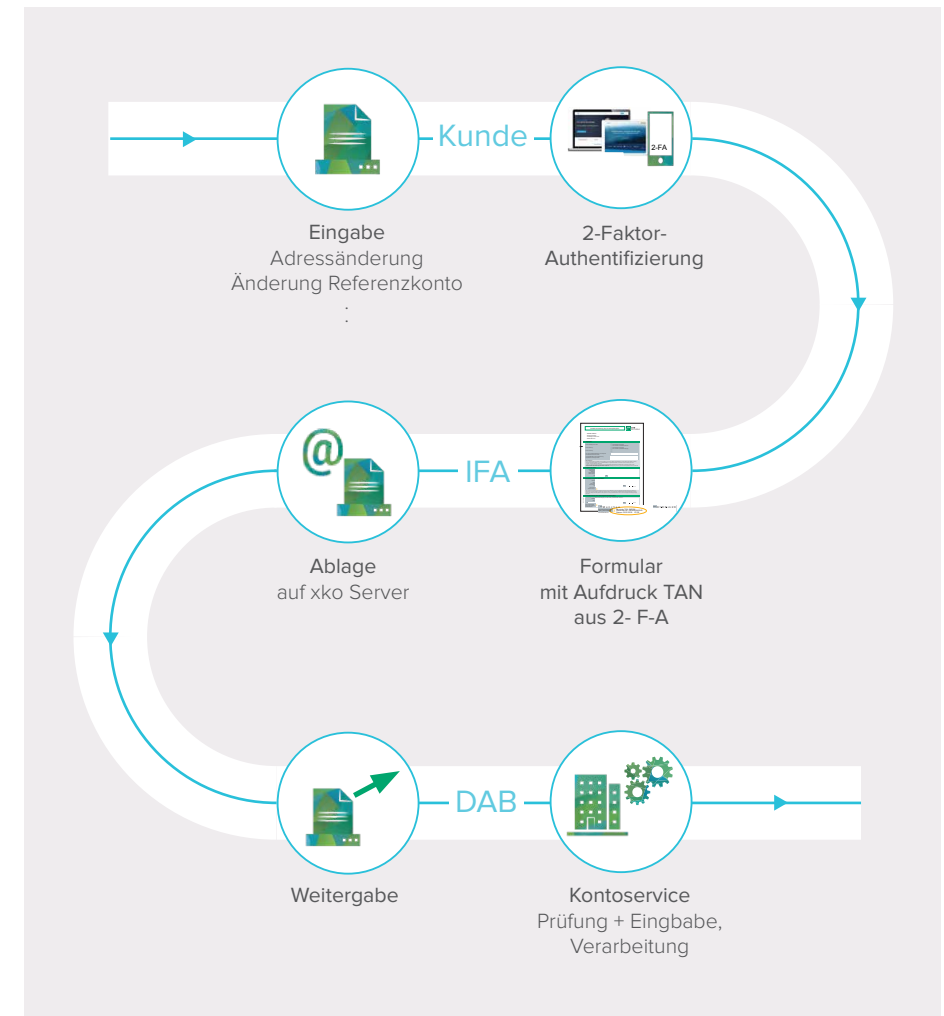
Kunde

2-FA

Eingabe
Adressänderung
Änderung Referenzkonto
:

2-Faktor-Authentifizierung

IFA

Ablage
auf xko Server

Formular
mit Aufdruck TAN
aus 2- F-A

DAB

Weitergabe

Kontoservice
Prüfung + Eingabe,
Verarbeitung